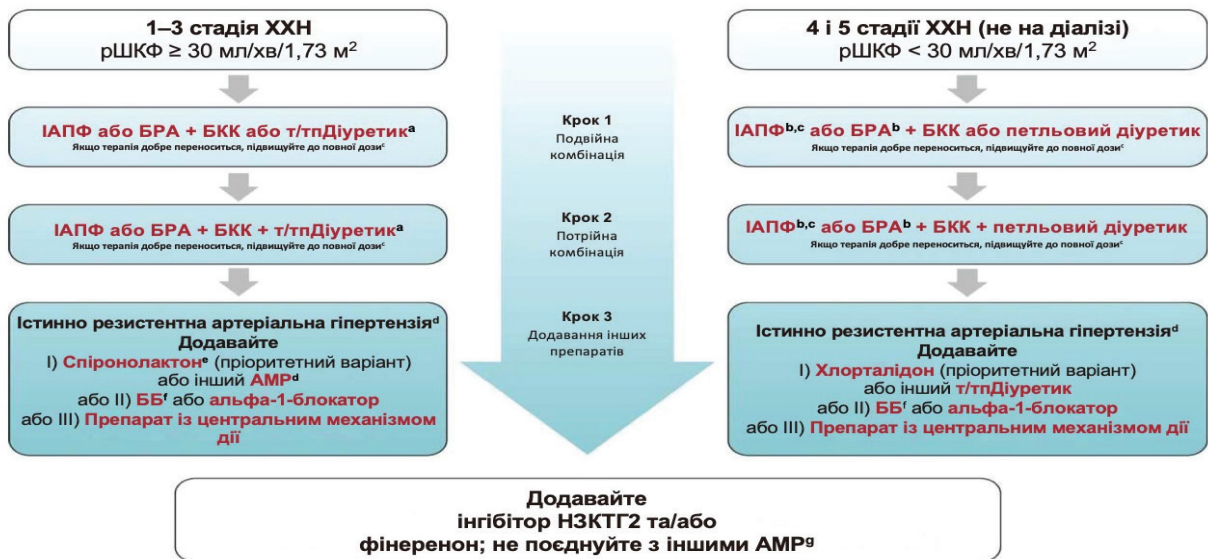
1–3 стадія ХХН
рШКФ ≥ 30 мл/хв/1,73 м$^2$

ІАПФ або БРА + БКК або т/тпДіуретик$^a$
Якщо терапія добре переноситься, підвищуйте до повної дози$^c$

ІАПФ або БРА + БКК + т/тпДіуретик$^a$
Якщо терапія добре переноситься, підвищуйте до повної дози$^c$

Істинно резистентна артеріальна гіпертензія$^d$
Додавайте
I) Спіронолактон$^e$ (пріоритетний варіант) або інший АМР$^d$
або II) ББ$^f$ або альфа-1-блокатор
або III) Препарат із центральним механізмом дії

Крок 1
Подвійна комбінація

Крок 2
Потрійна комбінація

Крок 3
Додавання інших препаратів

4 і 5 стадії ХХН (не на діалізі)
рШКФ < 30 мл/хв/1,73 м$^2$

ІАПФ$^{b,c}$ або БРА$^b$ + БКК або петльовий діуретик
Якщо терапія добре переноситься, підвищуйте до повної дози$^c$

ІАПФ$^{b,c}$ або БРА$^b$ + БКК + петльовий діуретик
Якщо терапія добре переноситься, підвищуйте до повної дози$^c$

Істинно резистентна артеріальна гіпертензія$^d$
Додавайте
I) Хлорталідон (пріоритетний варіант) або інший т/тпДіуретик
або II) ББ$^f$ або альфа-1-блокатор
або III) Препарат із центральним механізмом дії

Додавайте
інгібітор НЗКТГ2 та/або
фіненерон; не поєднуйте з іншими АМР$^g$